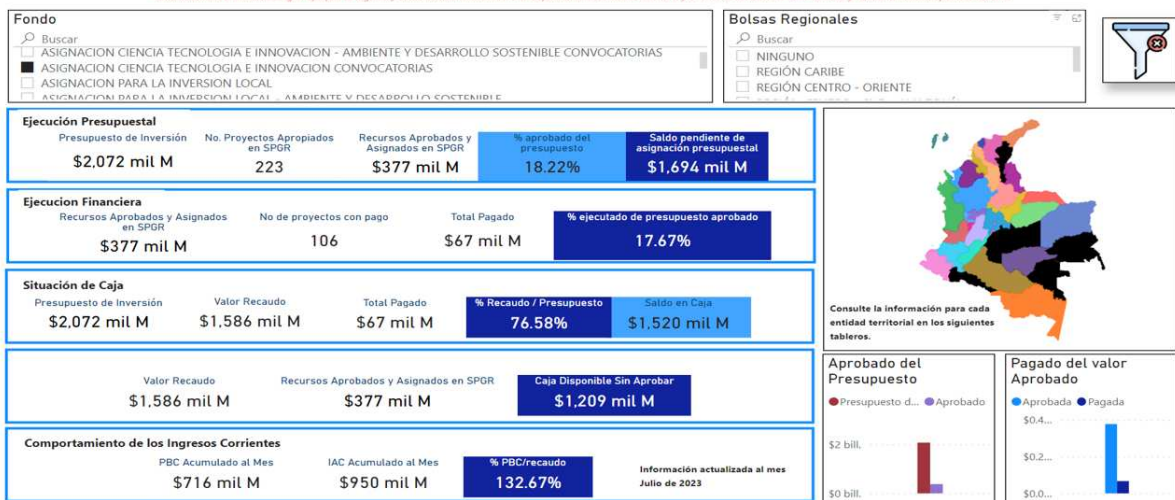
Fondo
Buscar
ASIGNACION CIENCIA TECNOLOGIA E INNOVACION - AMBIENTE Y DESARROLLO SOSTENIBLE CONVOCATORIAS
ASIGNACION CIENCIA TECNOLOGIA E INNOVACION CONVOCATORIAS
ASIGNACION PARA LA INVERSION LOCAL
ASIGNACION PARA LA INVERSION LOCAL - AMBIENTE Y DESARROLLO SOSTENIBLE

Bolsas Regionales
Buscar
NINGUNO
REGIÓN CARIBE
REGIÓN CENTRO - ORIENTE

Ejecución Presupuestal
Presupuesto de Inversión
$2,072 mil M
No. Proyectos Apropiados en SPGR
223
Recursos Aprobados y Asignados en SPGR
$377 mil M
% aprobado del presupuesto
18.22%
Saldo pendiente de asignación presupuestal
$1,694 mil M

Ejecucion Financiera
Recursos Aprobados y Asignados en SPGR
$377 mil M
No de proyectos con pago
106
Total Pagado
$67 mil M
% ejecutado de presupuesto aprobado
17.67%

Situación de Caja
Presupuesto de Inversión
$2,072 mil M
Valor Recaudo
$1,586 mil M
Total Pagado
$67 mil M
% Recaudo / Presupuesto
76.58%
Saldo en Caja
$1,520 mil M

Valor Recaudo
$1,586 mil M
Recursos Aprobados y Asignados en SPGR
$377 mil M
Caja Disponible Sin Aprobar
$1,209 mil M

Comportamiento de los Ingresos Corrientes
PBC Acumulado al Mes
$716 mil M
IAC Acumulado al Mes
$950 mil M
% PBC/recaudo
132.67%
Información actualizada al mes Julio de 2023

Consulte la información para cada entidad territorial en los siguientes tableros.

Aprobado del Presupuesto
Presupuesto d... Aprobado
$2 bill.
$0 bill.

Pagado del valor Aprobado
Aprobada Pagada
$0.4...
$0.2...
$0.0...